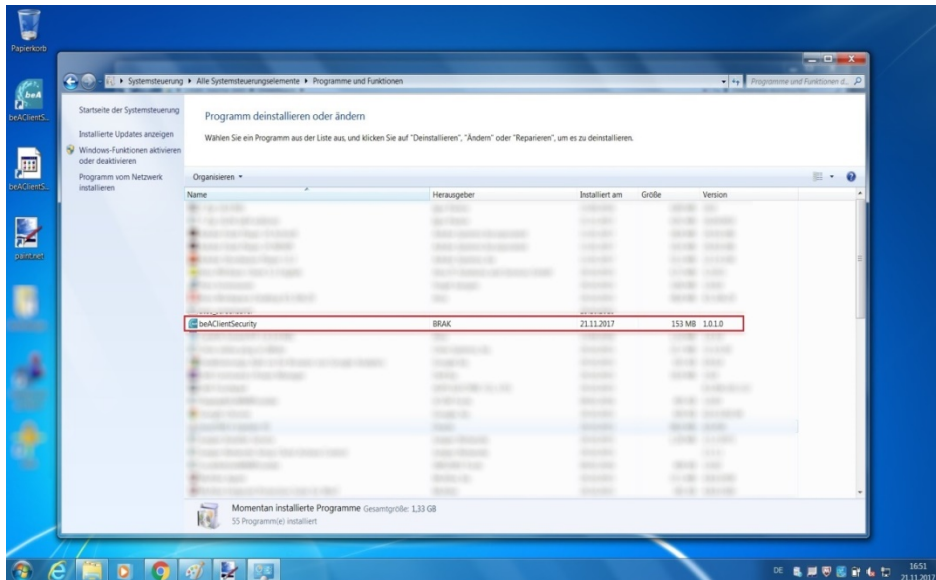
Papierkorb

beAClientS...

beAClientS...

paint.net

Systemsteuerung ▸ Alle Systemsteuerungselemente ▸ Programme und Funktionen

Programme und Funktionen d...

Startseite der Systemsteuerung

Installierte Updates anzeigen

Windows-Funktionen aktivieren oder deaktivieren

Programm vom Netzwerk installieren

Programm deinstallieren oder ändern

Wählen Sie ein Programm aus der Liste aus, und klicken Sie auf "Deinstallieren", "Ändern" oder "Reparieren", um es zu deinstallieren.

Organisieren ▾

| Name | Herausgeber | Installiert am | Größe | Version |
|---|---|---|---|---|
| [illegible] | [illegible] | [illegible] | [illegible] | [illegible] |
| beAClientSecurity | BRAK | 21.11.2017 | 153 MB | 1.0.1.0 |
| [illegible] | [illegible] | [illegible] | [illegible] | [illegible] |

Momentan installierte Programme Gesamtgröße: 1,33 GB

55 Programm(e) installiert

DE

16:51
21.11.2017